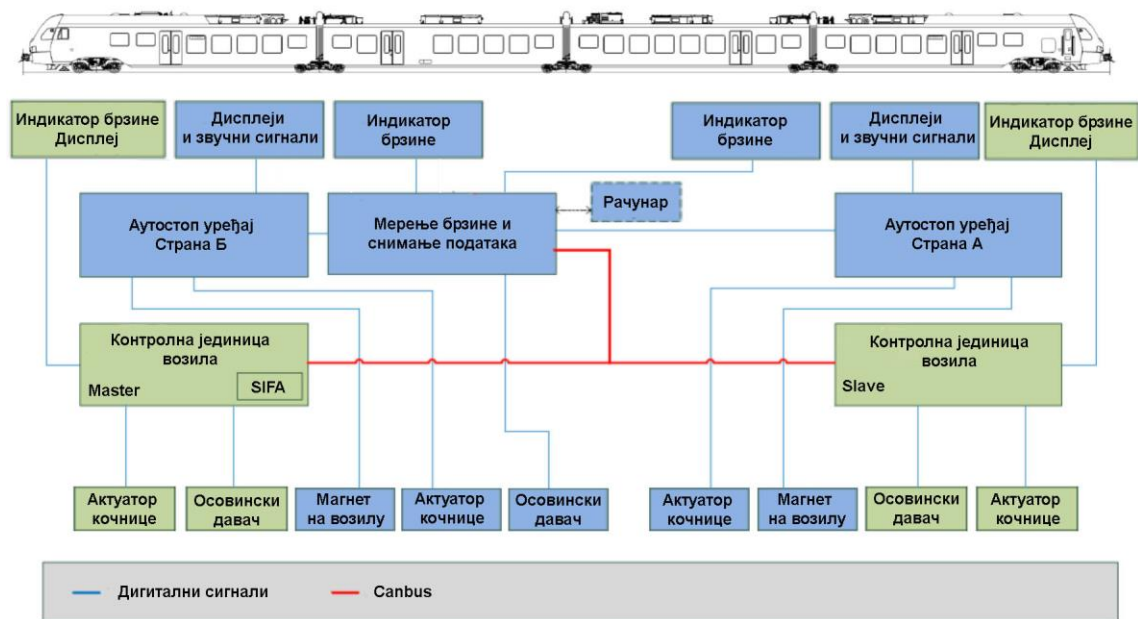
Индикатор брзине Дисплеј

Дисплеји и звучни сигнали

Индикатор брзине

Индикатор брзине

Дисплеји и звучни сигнали

Индикатор брзине Дисплеј

Аутостоп уређај Страна Б

Мерење брзине и снимање података

Рачунар

Аутостоп уређај Страна А

Контролна јединица возила

Master

SIFA

Контролна јединица возила

Slave

Актуатор кочнице

Осовински давач

Магнет на возилу

Актуатор кочнице

Осовински давач

Актуатор кочнице

Магнет на возилу

Осовински давач

Актуатор кочнице

Дигитални сигнали

Canbus